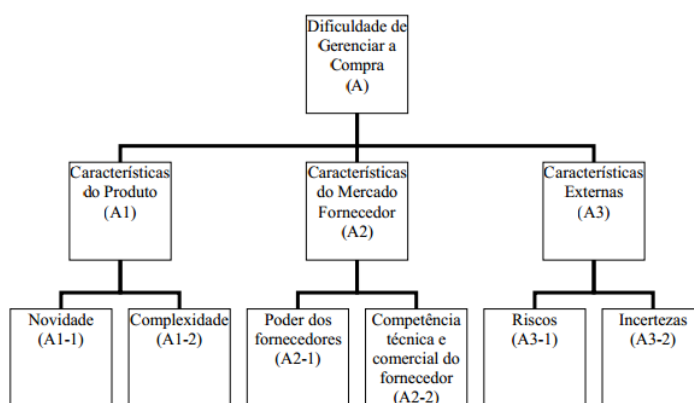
Dificuldade de Gerenciar a Compra
(A)

Características do Produto
(A1)

Características do Mercado Fornecedor
(A2)

Características Externas
(A3)

Novidade
(A1-1)

Complexidade
(A1-2)

Poder dos fornecedores
(A2-1)

Competência técnica e comercial do fornecedor
(A2-2)

Riscos
(A3-1)

Incertezas
(A3-2)